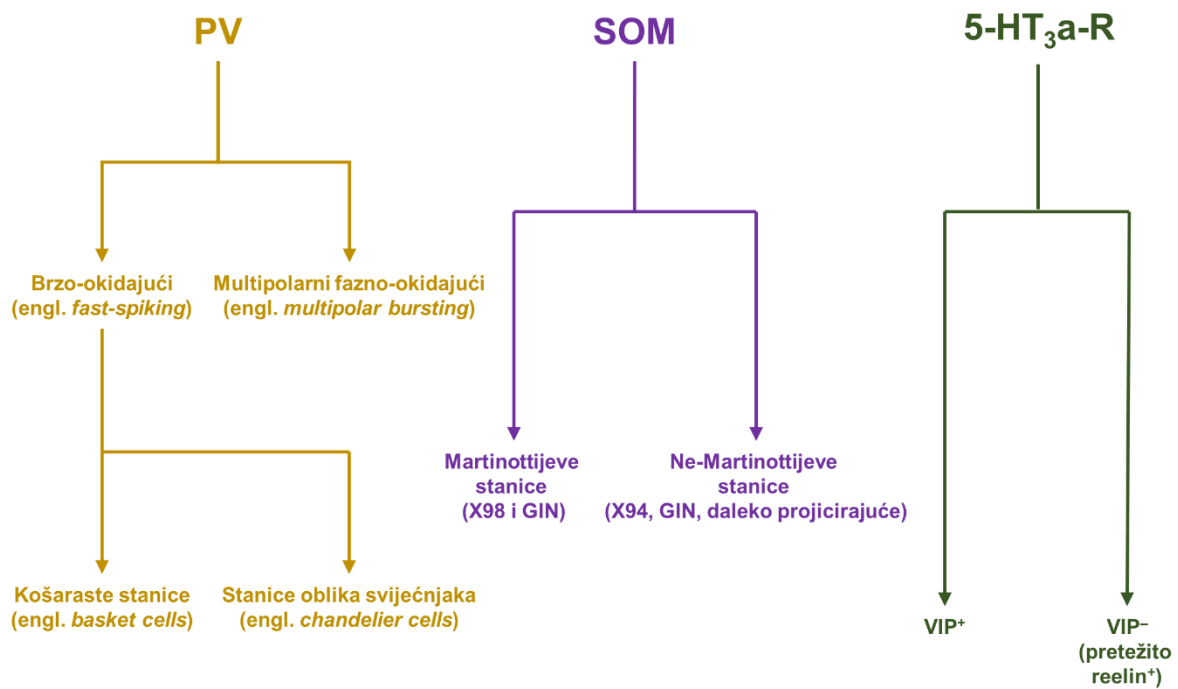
PV

Brzo-okidajući (engl. *fast-spiking*)

Multipolarni fazno-okidajući (engl. *multipolar bursting*)

Košaraste stanice (engl. *basket cells*)

Stanice oblika svijećnjaka (engl. *chandelier cells*)

SOM

Martinottijeve stanice (X98 i GIN)

Ne-Martinottijeve stanice (X94, GIN, daleko projicirajuće)

5-HT$_3$a-R

VIP$^+$

VIP$^-$ (pretežito reelin$^+$)